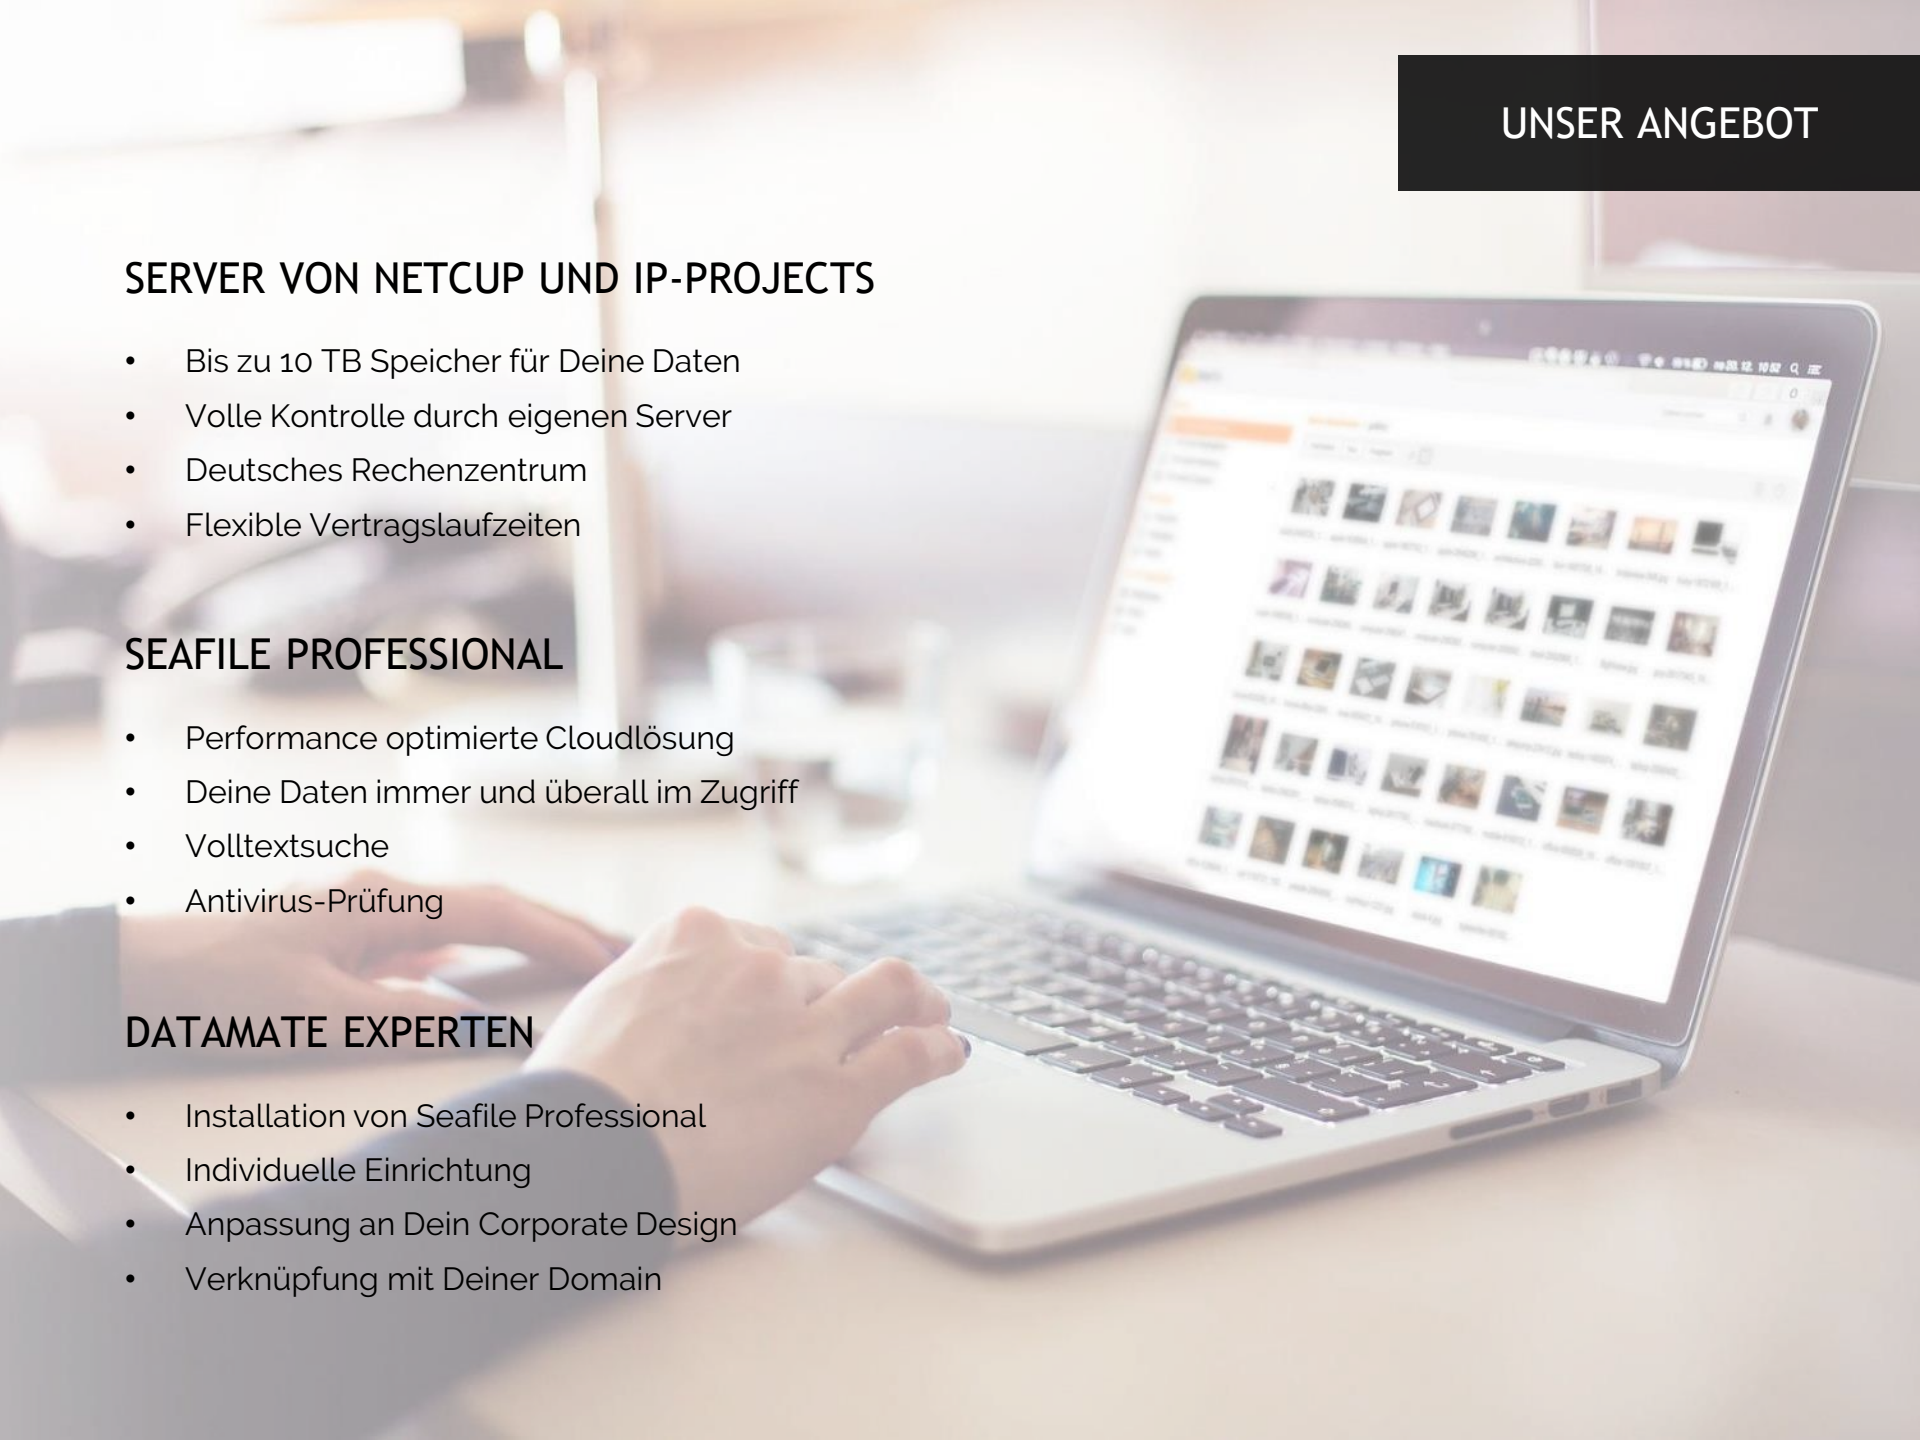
UNSER ANGEBOT

SERVER VON NETCUP UND IP-PROJECTS

- Bis zu 10 TB Speicher für Deine Daten
- Volle Kontrolle durch eigenen Server
- Deutsches Rechenzentrum
- Flexible Vertragslaufzeiten

SEAFILE PROFESSIONAL

- Performance optimierte Cloudlösung
- Deine Daten immer und überall im Zugriff
- Volltextsuche
- Antivirus-Prüfung

DATAMATE EXPERTEN

- Installation von Seafile Professional
- Individuelle Einrichtung
- Anpassung an Dein Corporate Design
- Verknüpfung mit Deiner Domain